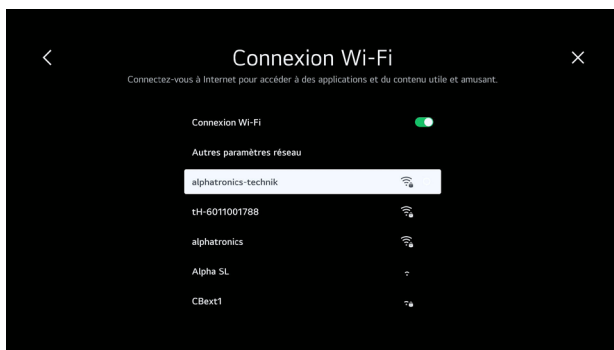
Connexion Wi-Fi

Connectez-vous à Internet pour accéder à des applications et du contenu utile et amusant.

Connexion Wi-Fi

Autres paramètres réseau

alphatronics-technik

tH-6011001788

alphatronics

Alpha SL

CBext1